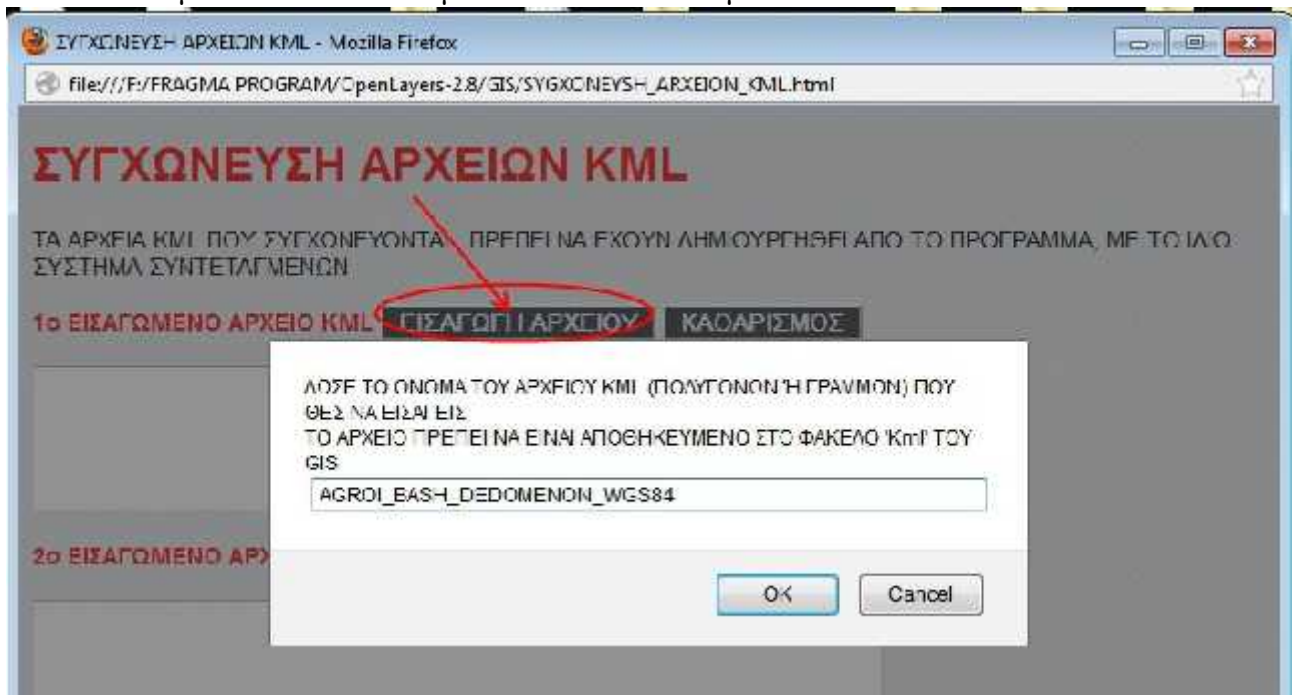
ΣΥΓΧΩΝΕΥΣΗ ΑΡΧΕΙΩΝ KML - Mozilla Firefox

file:///F:/FRAGMA PROGRAM/OpenLayers-2.8/GIS/SYGXONEYSH_ARXEION_KML.html

ΣΥΓΧΩΝΕΥΣΗ ΑΡΧΕΙΩΝ KML

ΤΑ ΑΡΧΕΙΑ KML ΠΟΥ ΣΥΓΧΩΝΕΥΟΝΤΑΙ ΠΡΕΠΕΙ ΝΑ ΕΧΟΥΝ ΔΗΜΙΟΥΡΓΗΘΕΙ ΑΠΟ ΤΟ ΠΡΟΓΡΑΜΜΑ, ΜΕ ΤΟ ΙΔΙΟ ΣΥΣΤΗΜΑ ΣΥΝΤΕΤΑΓΜΕΝΩΝ

1ο ΕΙΣΑΓΩΜΕΝΟ ΑΡΧΕΙΟ KML ΕΙΣΑΓΩΓΗ ΑΡΧΕΙΟΥ ΚΑΘΑΡΙΣΜΟΣ

2ο ΕΙΣΑΓΩΜΕΝΟ ΑΡ

ΔΩΣΕ ΤΟ ΟΝΟΜΑ ΤΟΥ ΑΡΧΕΙΟΥ KML (ΠΟΛΥΓΩΝΩΝ Ή ΓΡΑΜΜΩΝ) ΠΟΥ ΘΕΣ ΝΑ ΕΙΣΑΓΕΙΣ
ΤΟ ΑΡΧΕΙΟ ΠΡΕΠΕΙ ΝΑ ΕΙΝΑΙ ΑΠΟΘΗΚΕΥΜΕΝΟ ΣΤΟ ΦΑΚΕΛΟ 'Kml' ΤΟΥ GIS

AGROI_BASH_DEDOMENON_WGS84

OK Cancel